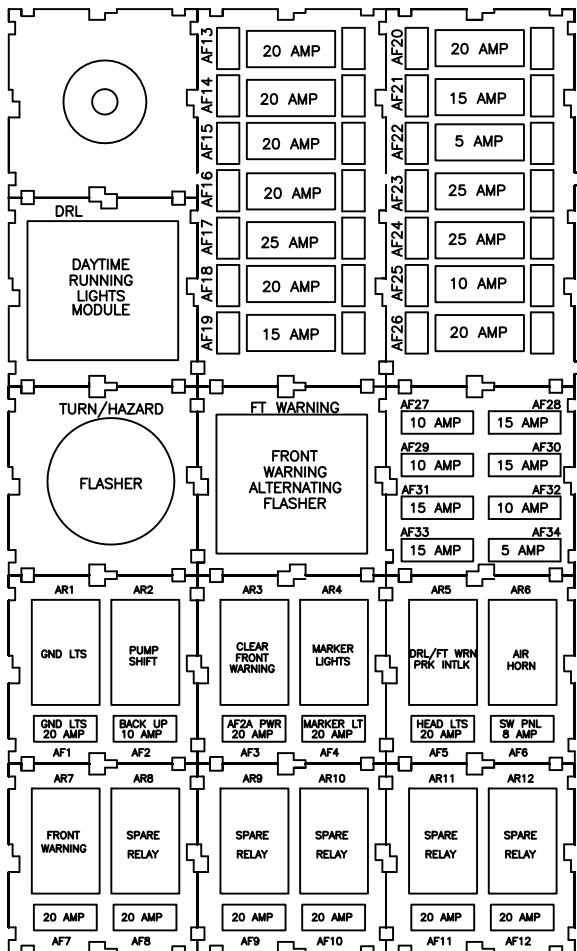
AF13 20 AMP
AF14 20 AMP
AF15 20 AMP
AF16 20 AMP
AF17 25 AMP
AF18 20 AMP
AF19 15 AMP

AF20 20 AMP
AF21 15 AMP
AF22 5 AMP
AF23 25 AMP
AF24 25 AMP
AF25 10 AMP
AF26 20 AMP

DRL

DAYTIME RUNNING LIGHTS MODULE

TURN/HAZARD

FLASHER

FT WARNING

FRONT WARNING ALTERNATING FLASHER

AF27 10 AMP
AF28 15 AMP
AF29 10 AMP
AF30 15 AMP
AF31 15 AMP
AF32 10 AMP
AF33 15 AMP
AF34 5 AMP

AR1 GND LTS
GND LTS 20 AMP
AF1

AR2 PUMP SHIFT
BACK UP 10 AMP
AF2

AR3 CLEAR FRONT WARNING
AF2A PWR 20 AMP
AF3

AR4 MARKER LIGHTS
MARKER LT 20 AMP
AF4

AR5 DRL/FT WRN PRK INTLK
HEAD LTS 20 AMP
AF5

AR6 AIR HORN
SW PNL 8 AMP
AF6

AR7 FRONT WARNING
20 AMP
AF7

AR8 SPARE RELAY
20 AMP
AF8

AR9 SPARE RELAY
20 AMP
AF9

AR10 SPARE RELAY
20 AMP
AF10

AR11 SPARE RELAY
20 AMP
AF11

AR12 SPARE RELAY
20 AMP
AF12